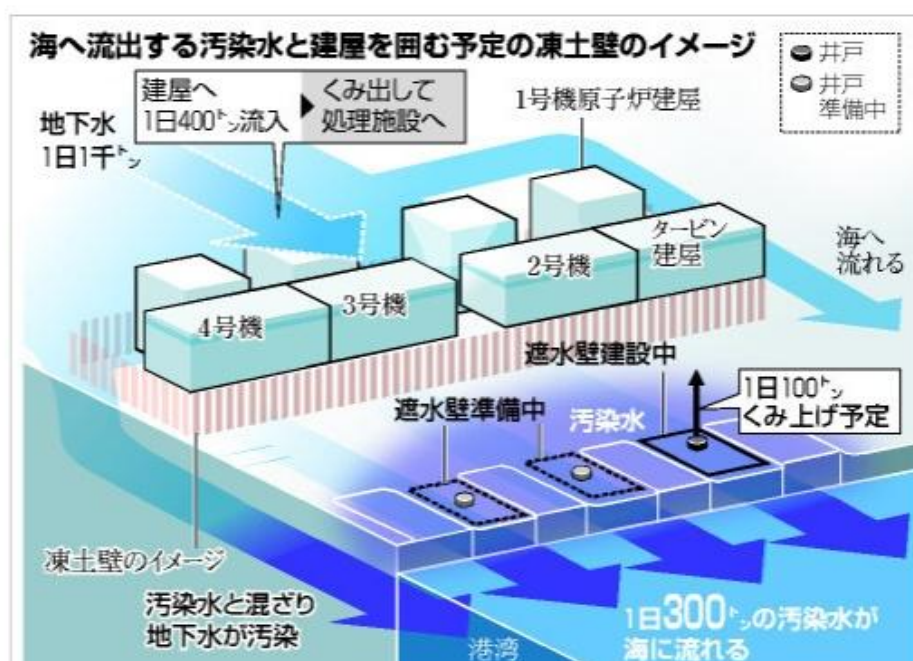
海へ流出する汚染水と建屋を囲む予定の凍土壁のイメージ

井戸
井戸準備中

建屋へ1日400トン流入
くみ出して処理施設へ

地下水1日1千トン

1号機原子炉建屋

タービン建屋

2号機

3号機

4号機

海へ流れる

遮水壁建設中

1日100トンくみ上げ予定

遮水壁準備中

汚染水

凍土壁のイメージ

汚染水と混ざり地下水が汚染

1日300トンの汚染水が海に流れる

港湾